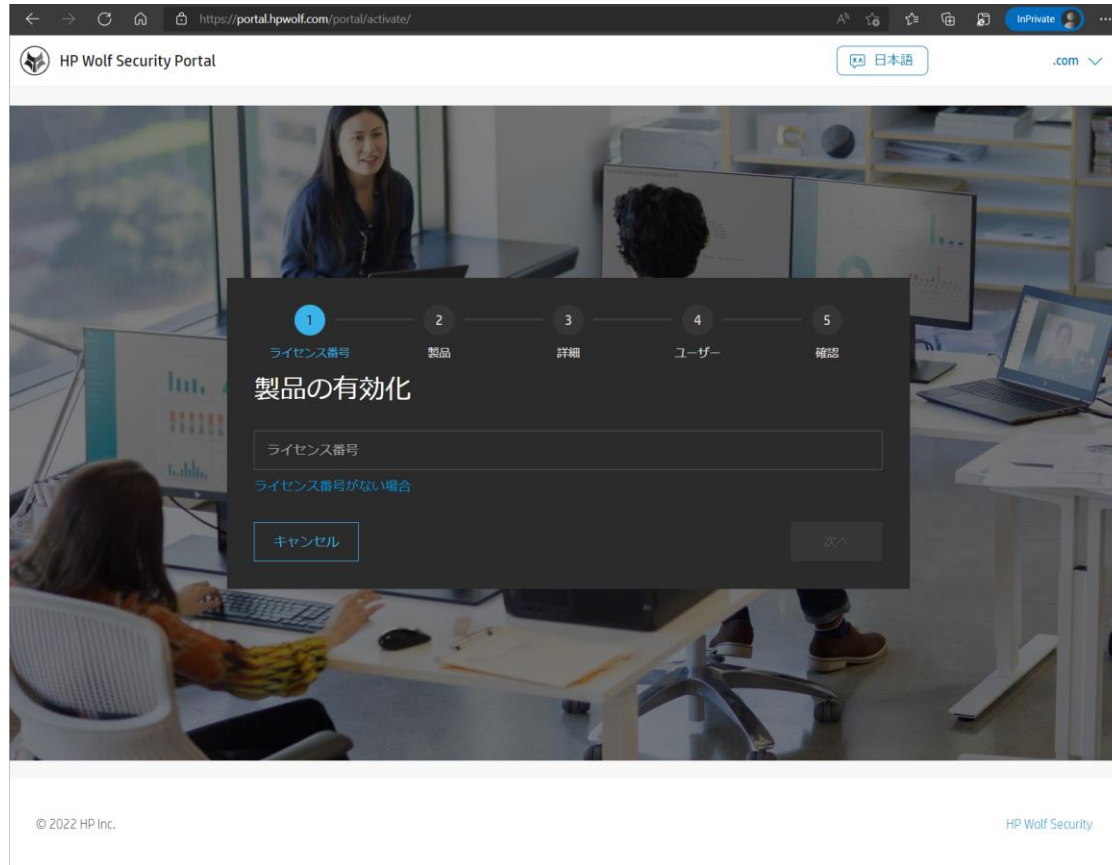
https://portal.hpwolf.com/portal/activate/

InPrivate

HP Wolf Security Portal

日本語

.com

1 ライセンス番号
2 製品
3 詳細
4 ユーザー
5 確認

製品の有効化

ライセンス番号

ライセンス番号がない場合

キャンセル

次へ

© 2022 HP Inc.

HP Wolf Security